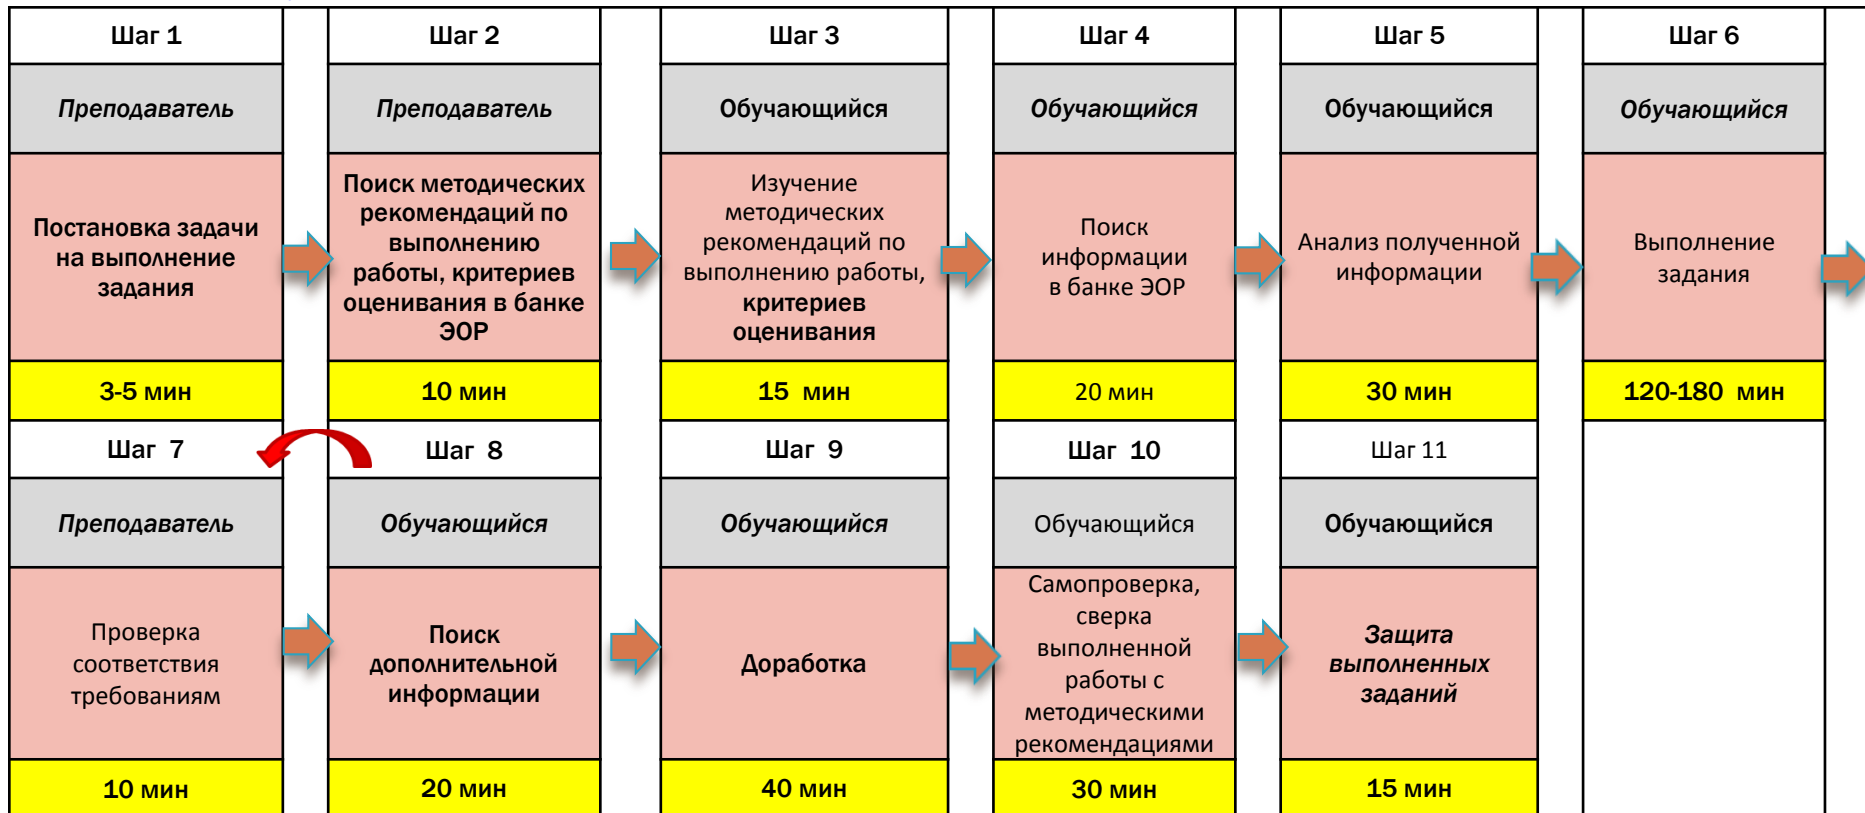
| Шаг 1 | Шаг 2 | Шаг 3 | Шаг 4 | Шаг 5 | Шаг 6 |
|---|---|---|---|---|---|
| Преподаватель | Преподаватель | Обучающийся | Обучающийся | Обучающийся | Обучающийся |
| Постановка задачи на выполнение задания | Поиск методических рекомендаций по выполнению работы, критериев оценивания в банке ЭОР | Изучение методических рекомендаций по выполнению работы, критериев оценивания | Поиск информации в банке ЭОР | Анализ полученной информации | Выполнение задания |
| 3-5 мин | 10 мин | 15 мин | 20 мин | 30 мин | 120-180 мин |

| Шаг 7 | Шаг 8 | Шаг 9 | Шаг 10 | Шаг 11 |
|---|---|---|---|---|
| Преподаватель | Обучающийся | Обучающийся | Обучающийся | Обучающийся |
| Проверка соответствия требованиям | Поиск дополнительной информации | Доработка | Самопроверка, сверка выполненной работы с методическими рекомендациями | Защита выполненных заданий |
| 10 мин | 20 мин | 40 мин | 30 мин | 15 мин |